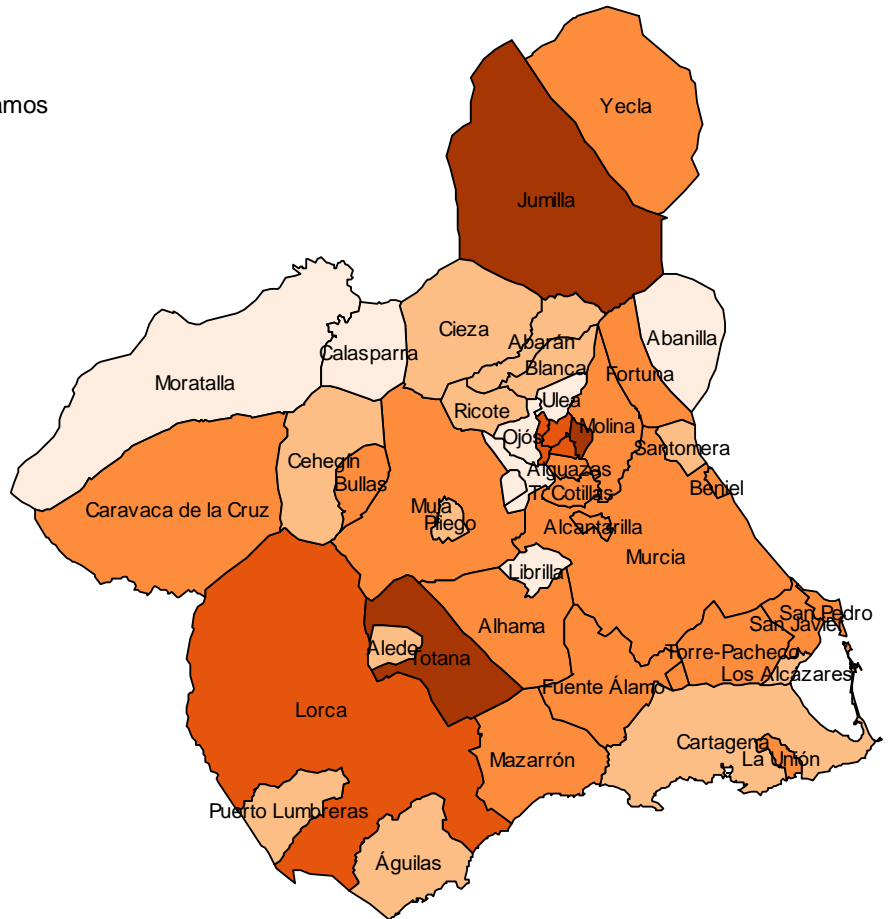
amos

Yecla

Jumilla

Abanilla

Cieza

Calasparra

Abarán

Moratalla

Blanca

Fortuna

Ricote

Ulea

Molina

Ojós

Santomera

Cehegín

Alguazas

Bullas

Beniel

Tr Cotillas

Caravaca de la Cruz

Mula

Pliego

Alcantarilla

Murcia

Librilla

San Pedro

Alhama

San Javier

Aledo

Totana

Torre-Pacheco

Los Alcázares

Fuente Álamo

Lorca

Cartagena

La Unión

Mazarrón

Puerto Lumbreras

Águilas